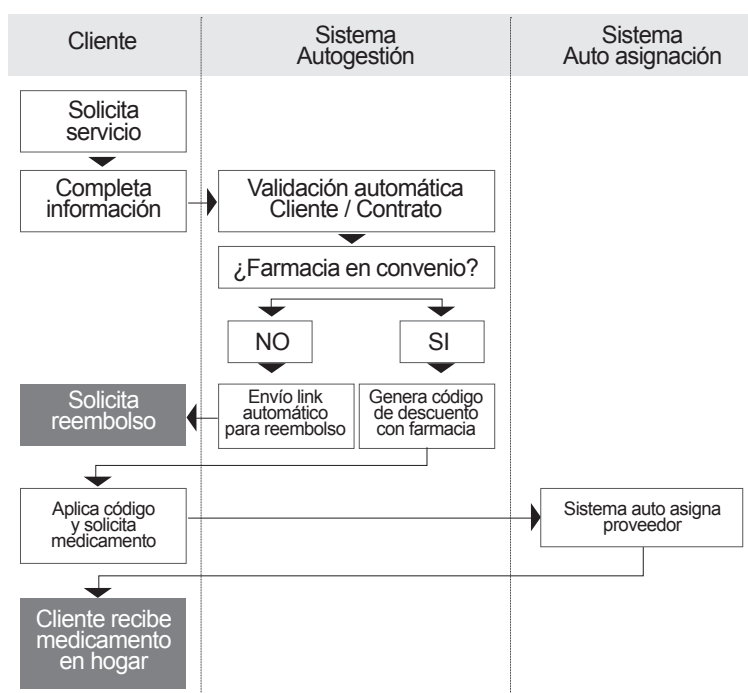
Cliente

Sistema Autogestión

Sistema Auto asignación

Solicita servicio

Completa información

Validación automática Cliente / Contrato

¿Farmacia en convenio?

NO

SI

Solicita reembolso

Envío link automático para reembolso

Genera código de descuento con farmacia

Aplica código y solicita medicamento

Sistema auto asigna proveedor

Cliente recibe medicamento en hogar